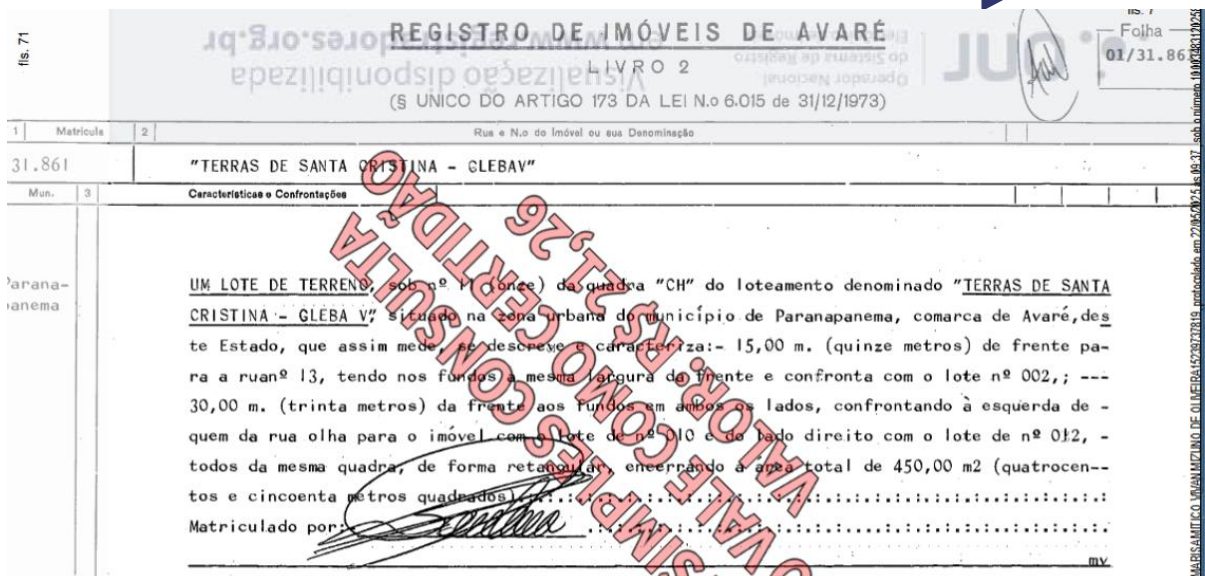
fls. 71

REGISTRO DE IMÓVEIS DE AVARÉ
LIVRO 2
(§ ÚNICO DO ARTIGO 173 DA LEI N.o 6.015 de 31/12/1973)

fls. 7
Folha
01/31.861

Visualização disponibilizada pelo Operador Nacional do Sistema de Registro www.registradores.org.br

| 1 Matrícula | 2 Rua e N.o do Imóvel ou sua Denominação |
|---|---|
| 31.861 | "TERRAS DE SANTA CRISTINA - GLEBAV" |
| Mun. | 3 Características e Confrontações |

Paranapanema

UM LOTE DE TERRENO, sob nº 11 (onze) da quadra "CH" do loteamento denominado "TERRAS DE SANTA CRISTINA - GLEBA V", situado na zona urbana do município de Paranapanema, comarca de Avaré, deste Estado, que assim mede, se descreve e caracteriza:- 15,00 m. (quinze metros) de frente para a ruanº 13, tendo nos fundos a mesma largura da frente e confronta com o lote nº 002,; --- 30,00 m. (trinta metros) da frente aos fundos em ambos os lados, confrontando à esquerda de - quem da rua olha para o imóvel com o lote de nº 010 e do lado direito com o lote de nº 012, - todos da mesma quadra, de forma retangular, encerrando a área total de 450,00 m2 (quatrocen-- tos e cincoenta metros quadrados).:.:.:.:.:.:.:.:.:.:.:.:.:.:.:.:.:.:.:.:.:.:.:.:.:.:.:.:
Matriculado por: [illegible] .:.:.:.:.:.:.:.:.:.:.:.:.:.:.:.:.:.:.:.:.:.:.:.:
mv

SIMPLES CONSULTA NÃO VALE COMO CERTIDÃO
R$ 21,26

MARISA MITICO VIVAN MIZUNO DE OLIVEIRA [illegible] protocolado em 22/05/2025 às 09:37 sob o número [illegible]